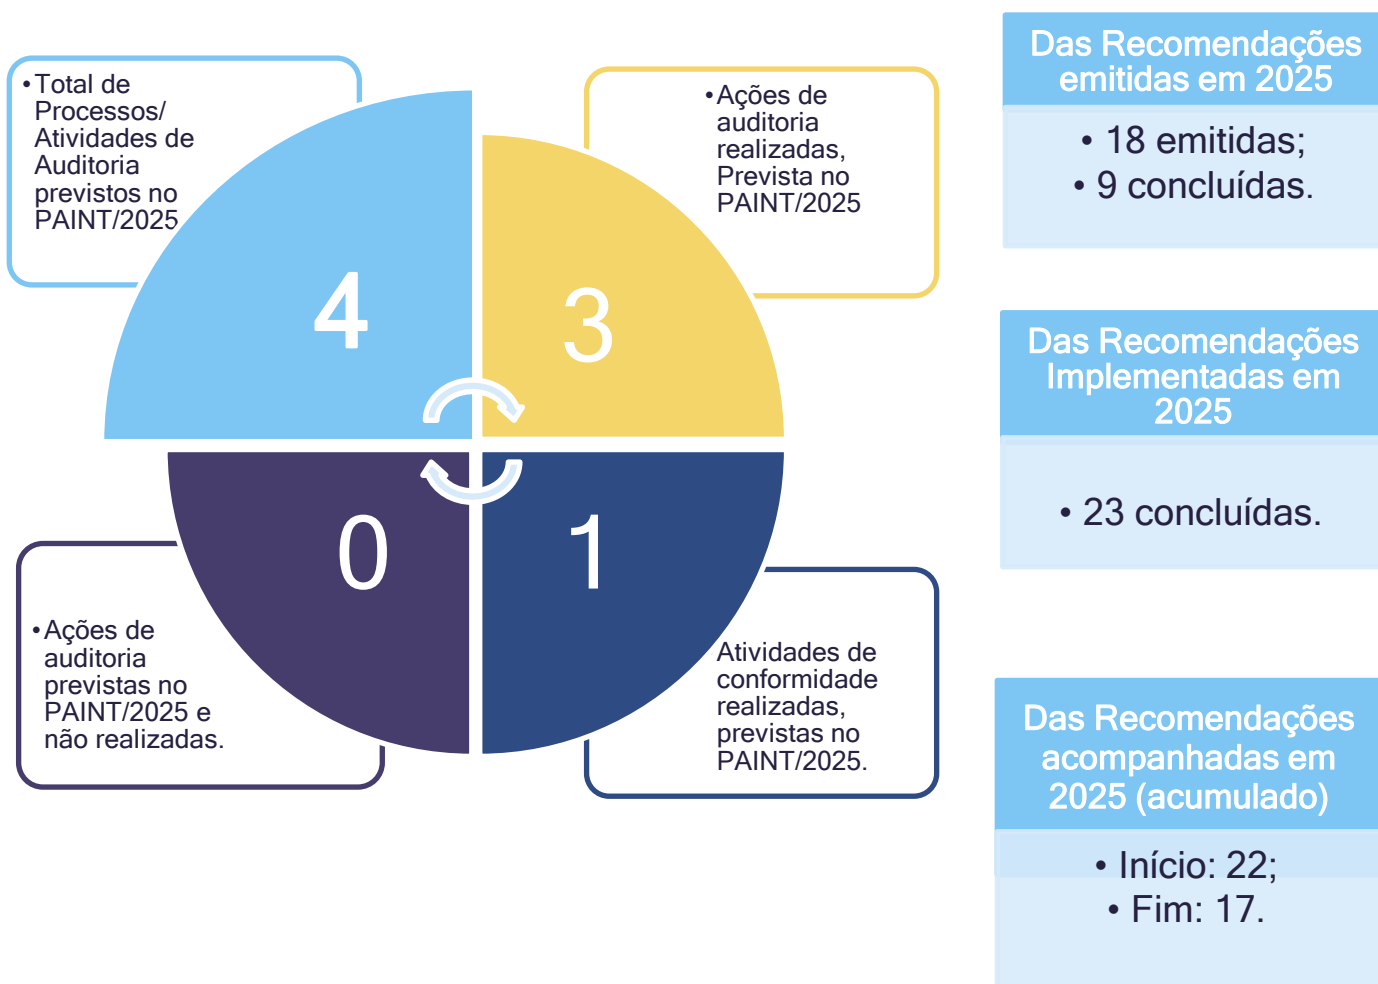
• Total de Processos/ Atividades de Auditoria previstos no PAINT/2025

4

• Ações de auditoria realizadas, Prevista no PAINT/2025

3

0

1

• Ações de auditoria previstas no PAINT/2025 e não realizadas.

Atividades de conformidade realizadas, previstas no PAINT/2025.

Das Recomendações emitidas em 2025

• 18 emitidas;
• 9 concluídas.

Das Recomendações Implementadas em 2025

• 23 concluídas.

Das Recomendações acompanhadas em 2025 (acumulado)

• Início: 22;
• Fim: 17.